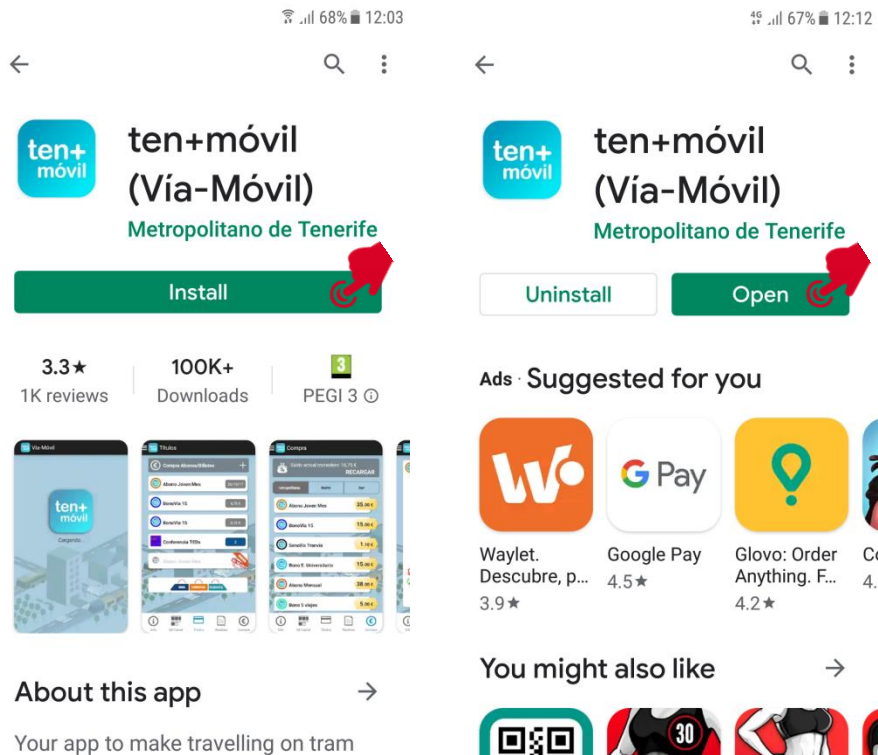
68% 12:03

ten+ móvil

ten+móvil (Vía-Móvil)

Metropolitano de Tenerife

Install

3.3★
1K reviews

100K+
Downloads

3
PEGI 3 ⓘ

Vía-Móvil

ten+ móvil

Cargando...

Títulos

Compra

About this app →

Your app to make travelling on tram

4G 67% 12:12

ten+ móvil

ten+móvil (Vía-Móvil)

Metropolitano de Tenerife

Uninstall

Open

Ads · Suggested for you

Waylet. Descubre, p...
3.9★

G Pay

Google Pay
4.5★

Glovo: Order Anything. F...
4.2★

Co
4.

You might also like →

30